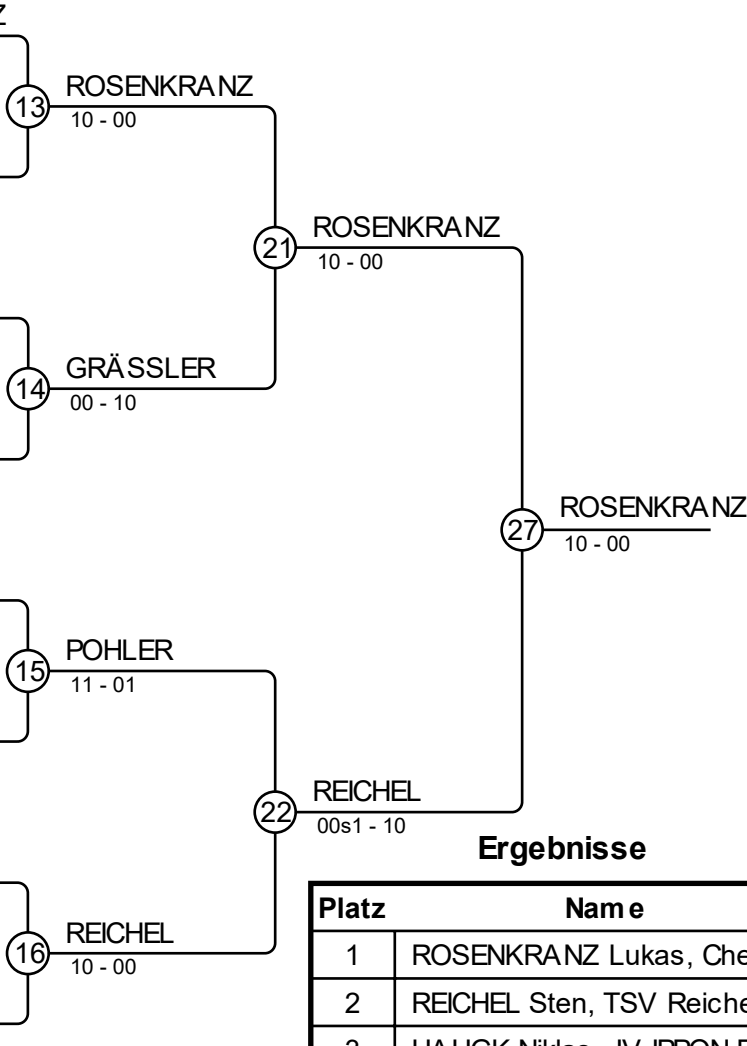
Z

13
ROSENKRANZ
10 - 00

21
ROSENKRANZ
10 - 00

14
GRÄSSLER
00 - 10

27
ROSENKRANZ
10 - 00

15
POHLER
11 - 01

22
REICHEL
00s1 - 10

16
REICHEL
10 - 00

**Ergebnisse**

| Platz | Name |
|---|---|
| 1 | ROSENKRANZ Lukas, Che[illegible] |
| 2 | REICHEL Sten, TSV Reiche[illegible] |
| 3 | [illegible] |